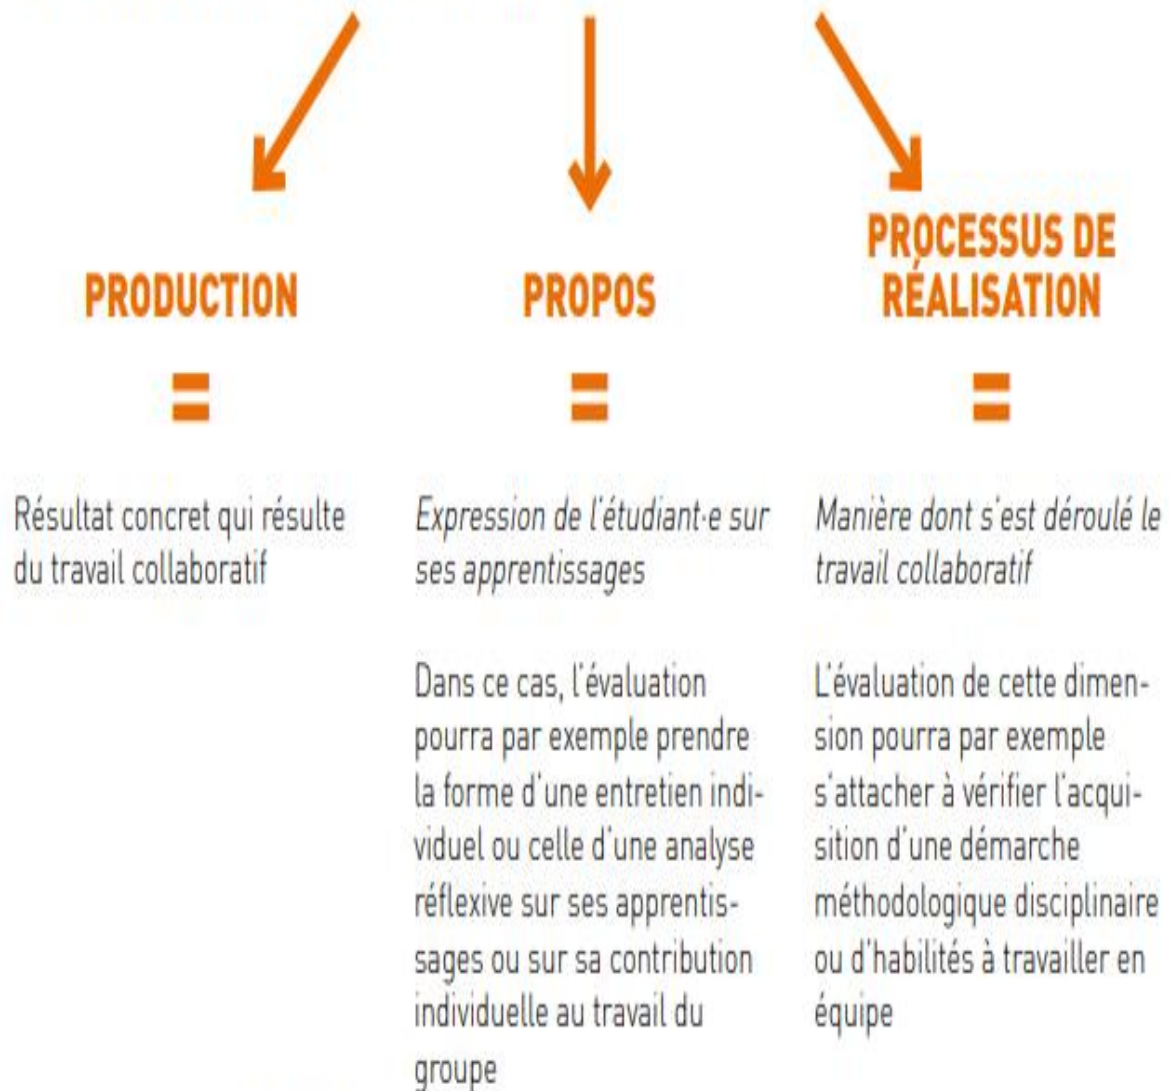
PRODUCTION

=

Résultat concret qui résulte du travail collaboratif

PROPOS

=

Expression de l'étudiant·e sur ses apprentissages

Dans ce cas, l'évaluation pourra par exemple prendre la forme d'une entretien individuel ou celle d'une analyse réflexive sur ses apprentissages ou sur sa contribution individuelle au travail du groupe

PROCESSUS DE RÉALISATION

=

Manière dont s'est déroulé le travail collaboratif

L'évaluation de cette dimension pourra par exemple s'attacher à vérifier l'acquisition d'une démarche méthodologique disciplinaire ou d'habilités à travailler en équipe